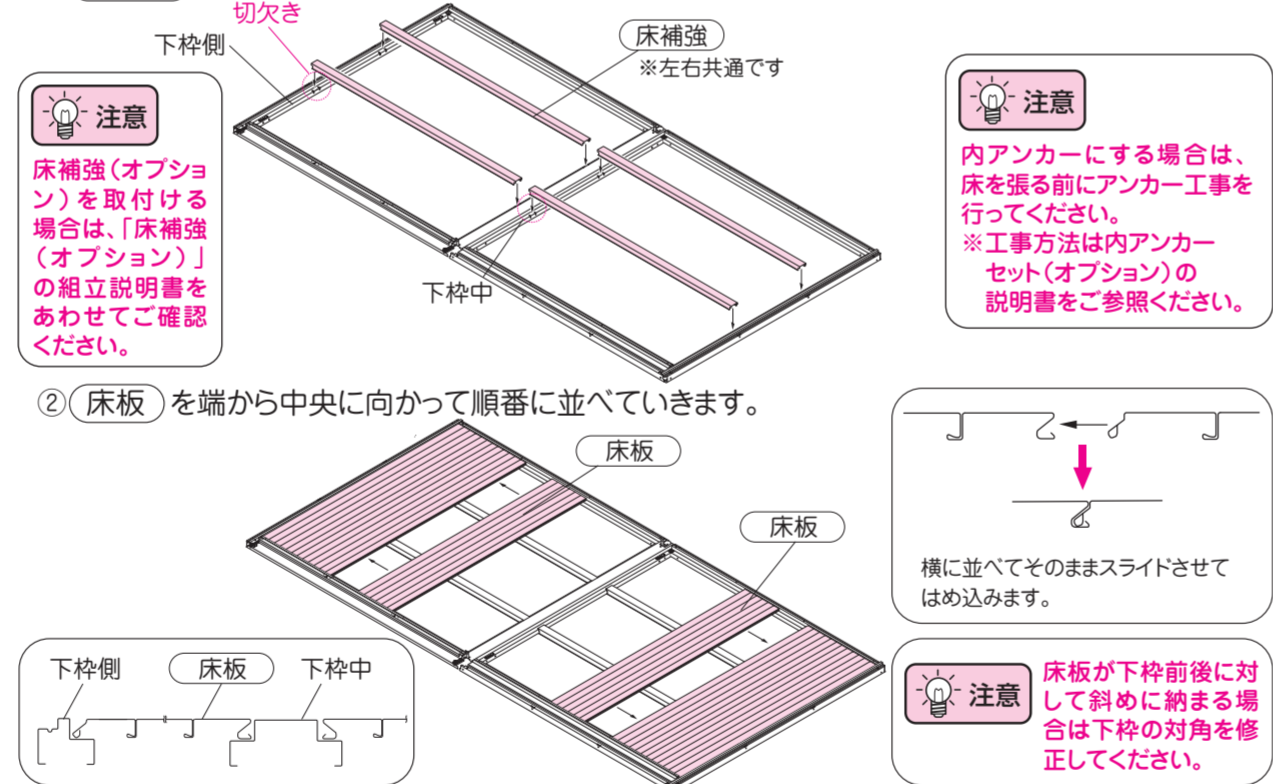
切欠き

下枠側

床補強

※左右共通です

注意

床補強（オプション）を取付ける場合は、「床補強（オプション）」の組立説明書をあわせてご確認ください。

下枠中

注意

内アンカーにする場合は、床を張る前にアンカー工事を行ってください。
※工事方法は内アンカーセット（オプション）の説明書をご参照ください。

② 床板 を端から中央に向かって順番に並べていきます。

床板

床板

横に並べてそのままスライドさせてはめ込みます。

下枠側　床板　下枠中

注意

床板が下枠前後に対して斜めに納まる場合は下枠の対角を修正してください。